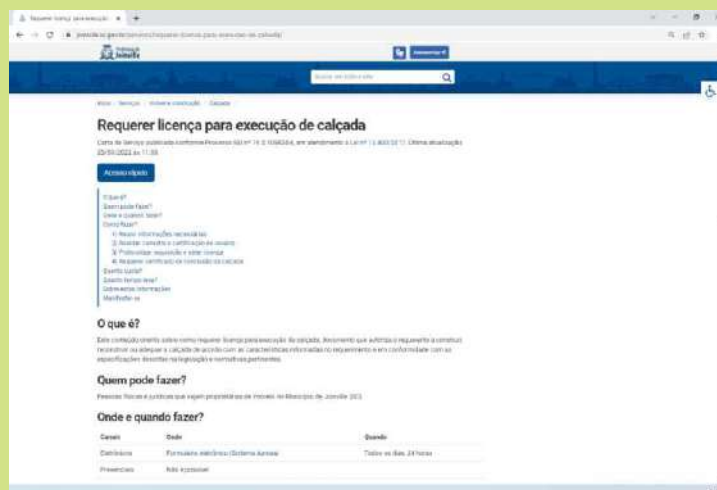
Requerer licença para execução ×

joinville.sc.gov.br/servicos/requerer-licenca-para-execucao-de-calcada/

Prefeitura de Joinville

Buscar em todo o site

Início > Serviços > Urbanismo e Construção > Calçada

Requerer licença para execução de calçada

Carta de Serviços publicada conforme Processo SEI nº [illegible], em atendimento à Lei nº 13.460/2017. Última atualização: 20/09/2022 às 11:30

Acesso rápido

O que é?
Quem pode fazer?
Onde e quando fazer?
Como fazer?
1) Reunir informações necessárias
2) Realizar cadastro e certificação do usuário
3) Protocolizar requisição e obter licença
4) Requerer certificado de conclusão da calçada
Quanto custa?
Quanto tempo leva?
Outras informações
Manifeste-se

O que é?

Este conteúdo orienta sobre como requerer licença para execução de calçada, documento que autoriza o requerente a construir, reconstruir ou adequar a calçada de acordo com as características informadas no requerimento e em conformidade com as especificações descritas na legislação e normativas pertinentes.

Quem pode fazer?

Pessoas físicas e jurídicas que sejam proprietárias de imóveis no Município de Joinville (SC).

Onde e quando fazer?

| Canais | Onde | Quando |
|---|---|---|
| Eletrônico | Formulário eletrônico (Sistema Aprova) | Todos os dias, 24 horas |
| Presencial | Não se aplica | |